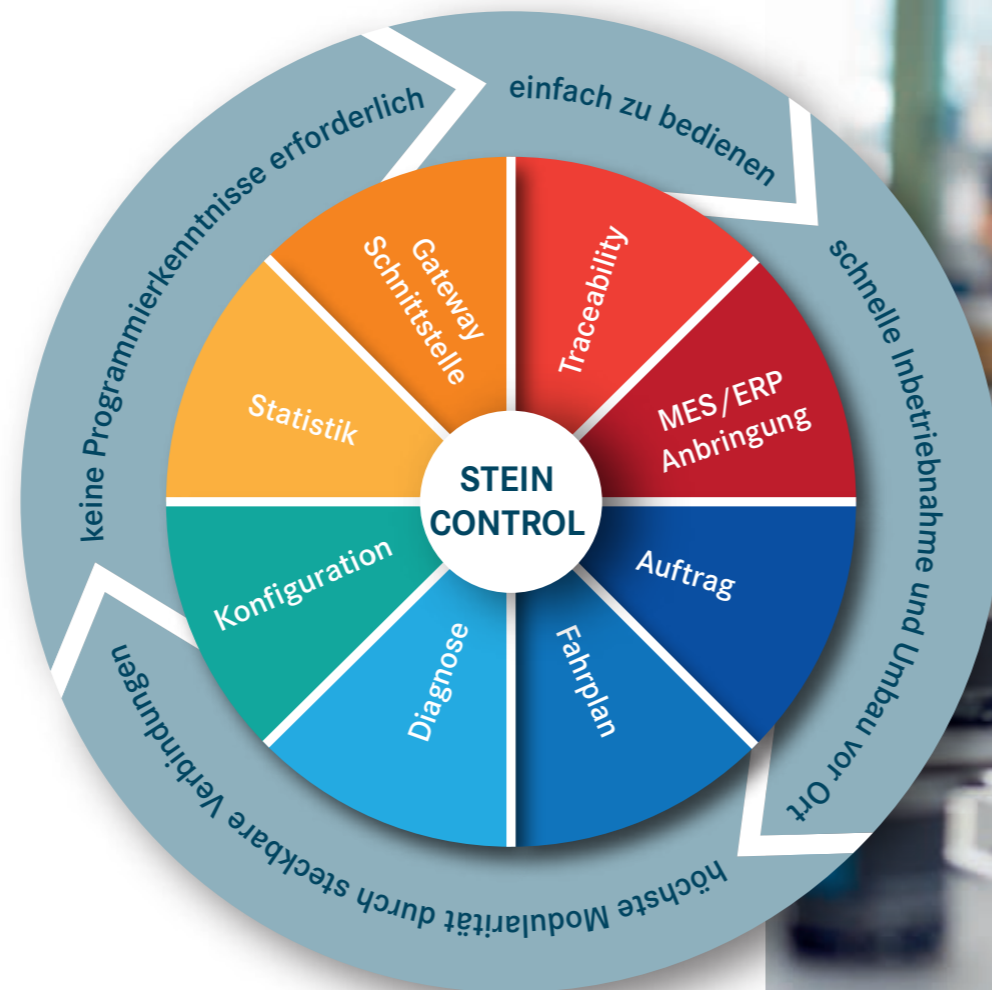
einfach zu bedienen

schnelle Inbetriebnahme und Umbau vor Ort

höchste Modularität durch steckbare Verbindungen

keine Programmierkenntnisse erforderlich

STEIN CONTROL

Traceability

MES/ERP Anbringung

Auftrag

Fahrplan

Diagnose

Konfiguration

Statistik

Gateway Schnittstelle